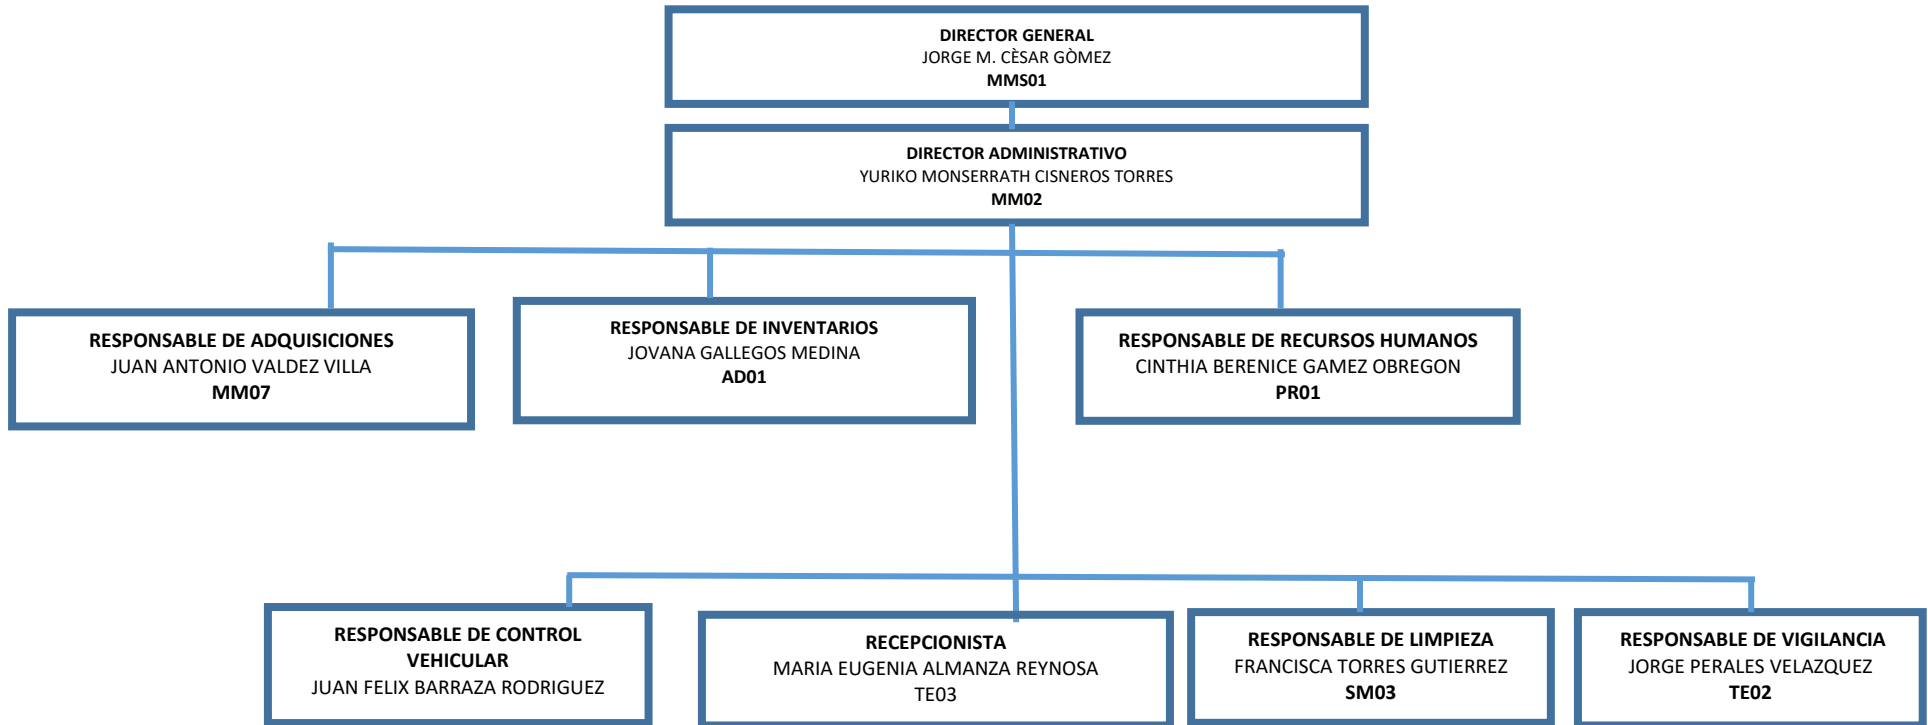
DIRECTOR GENERAL
JORGE M. CÈSAR GÒMEZ
MMS01

DIRECTOR ADMINISTRATIVO
YURIKO MONSERRATH CISNEROS TORRES
MM02

RESPONSABLE DE ADQUISICIONES
JUAN ANTONIO VALDEZ VILLA
MM07

RESPONSABLE DE INVENTARIOS
JOVANA GALLEGOS MEDINA
AD01

RESPONSABLE DE RECURSOS HUMANOS
CINTHIA BERENICE GAMEZ OBREGON
PR01

RESPONSABLE DE CONTROL VEHICULAR
JUAN FELIX BARRAZA RODRIGUEZ

RECEPCIONISTA
MARIA EUGENIA ALMANZA REYNOSA
TE03

RESPONSABLE DE LIMPIEZA
FRANCISCA TORRES GUTIERREZ
SM03

RESPONSABLE DE VIGILANCIA
JORGE PERALES VELAZQUEZ
TE02